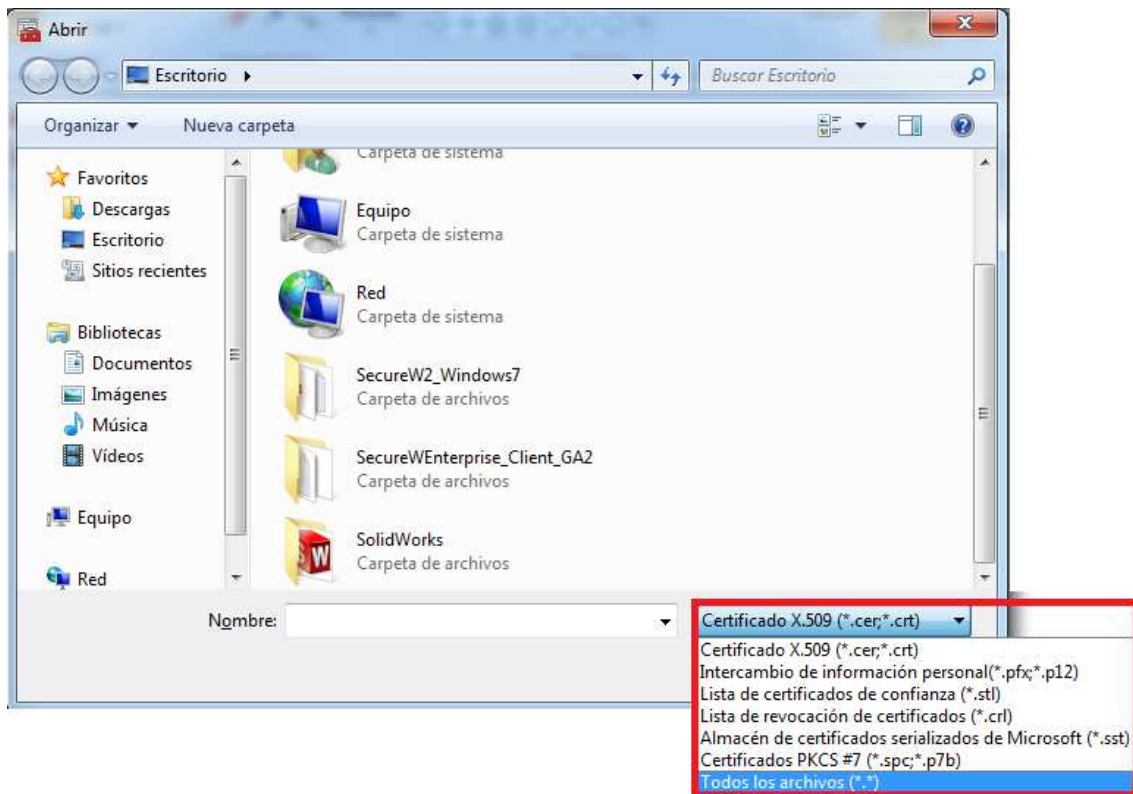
Abrir

Escritorio ▸

Buscar Escritorio

Organizar ▾ Nueva carpeta

Favoritos
Descargas
Escritorio
Sitios recientes

Bibliotecas
Documentos
Imágenes
Música
Vídeos

Equipo

Red

Carpeta de sistema

Equipo
Carpeta de sistema

Red
Carpeta de sistema

SecureW2_Windows7
Carpeta de archivos

SecureWEnterprise_Client_GA2
Carpeta de archivos

SolidWorks
Carpeta de archivos

Nombre:

Certificado X.509 (*.cer;*.crt)

Certificado X.509 (*.cer;*.crt)
Intercambio de información personal(*.pfx;*.p12)
Lista de certificados de confianza (*.stl)
Lista de revocación de certificados (*.crl)
Almacén de certificados serializados de Microsoft (*.sst)
Certificados PKCS #7 (*.spc;*.p7b)
Todos los archivos (*.*)